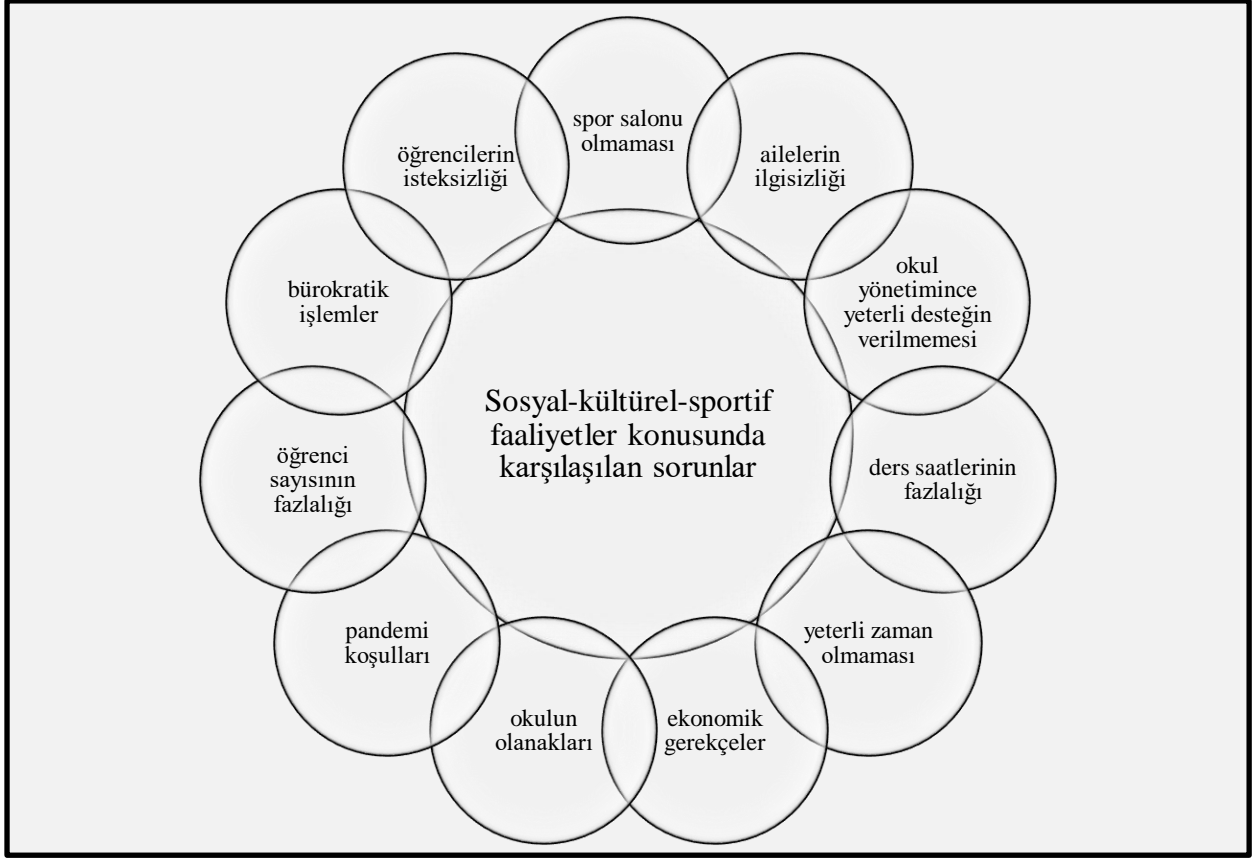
Sosyal-kültürel-sportif faaliyetler konusunda karşılaşılan sorunlar

spor salonu olmaması

ailelerin ilgisizliği

okul yönetimince yeterli desteğin verilmemesi

ders saatlerinin fazlalığı

yeterli zaman olmaması

ekonomik gerekçeler

okulun olanakları

pandemi koşulları

öğrenci sayısının fazlalığı

bürokratik işlemler

öğrencilerin isteksizliği